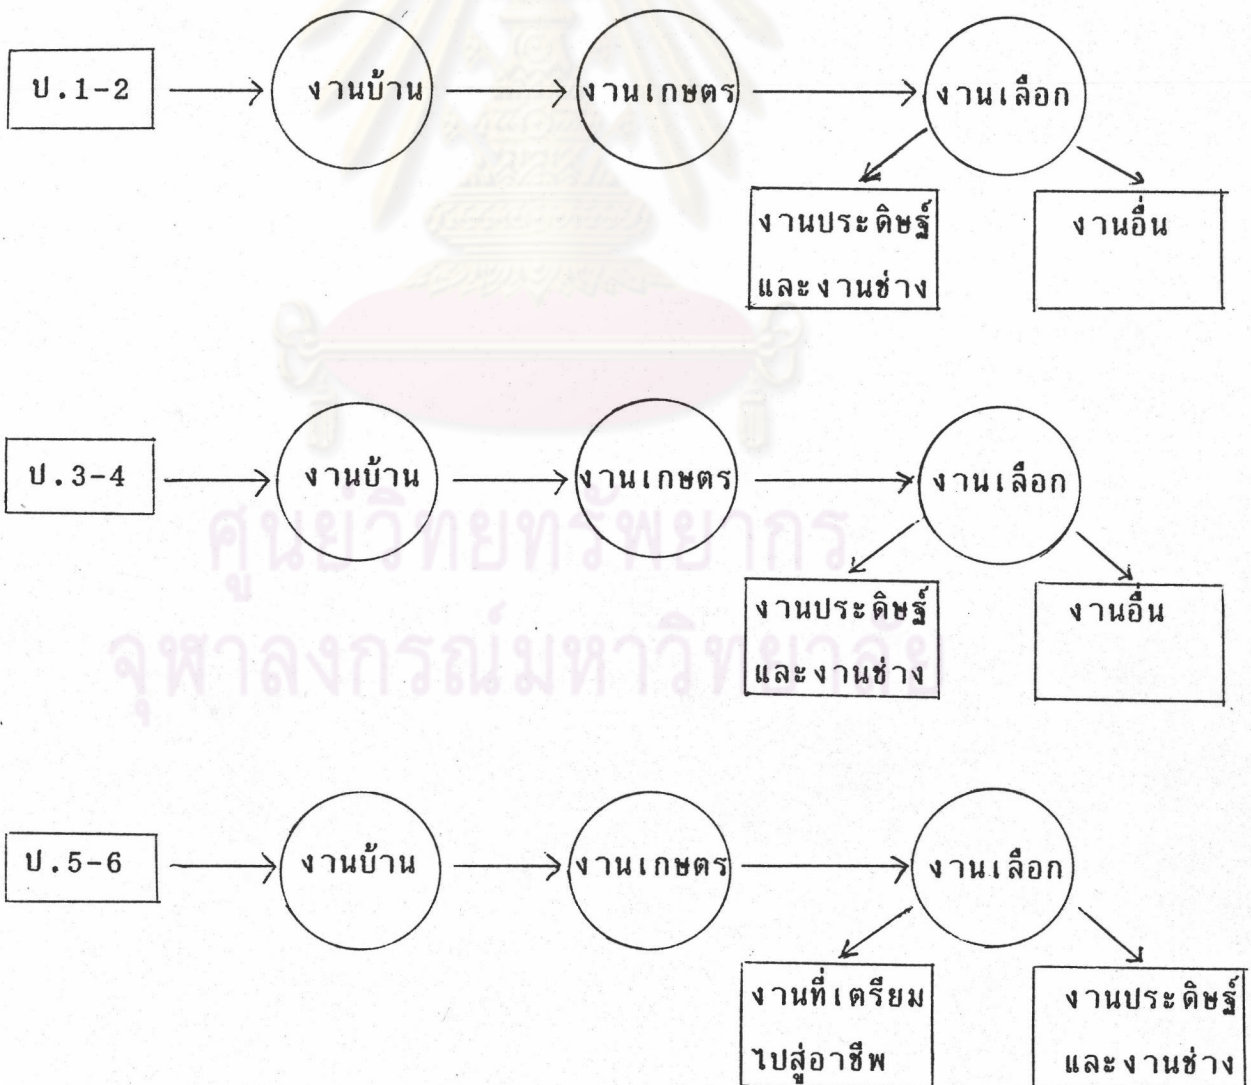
ป.1-2

งานบ้าน

งานเกษตร

งานเลือก

งานประดิษฐ์ และงานช่าง

งานอื่น

ป.3-4

งานบ้าน

งานเกษตร

งานเลือก

งานประดิษฐ์ และงานช่าง

งานอื่น

ป.5-6

งานบ้าน

งานเกษตร

งานเลือก

งานที่เตรียมไปสู่อาชีพ

งานประดิษฐ์ และงานช่าง

ศูนย์วิทยทรัพยากร
จุฬาลงกรณ์มหาวิทยาลัย